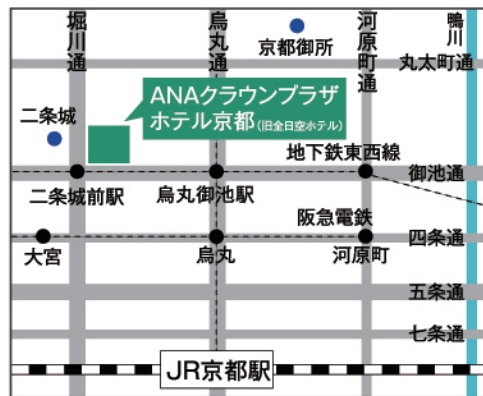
堀川通

烏丸通

京都御所

河原町通

鴨川

丸太町通

二条城

ANAクラウンプラザ
ホテル京都(旧全日空ホテル)

地下鉄東西線

御池通

二条城前駅

烏丸御池駅

阪急電鉄

大宮

烏丸

河原町

四条通

五条通

七条通

JR京都駅